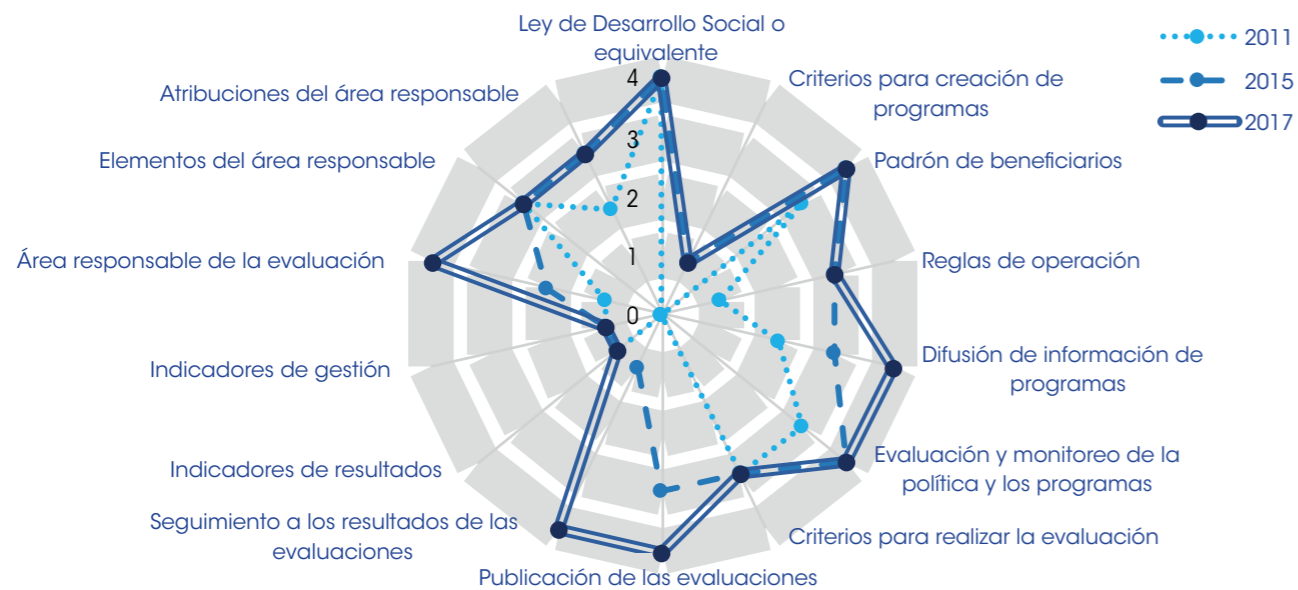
Ley de Desarrollo Social o equivalente

2011
2015
2017

Criterios para creación de programas

Atribuciones del área responsable

4
3
2
1
0

Elementos del área responsable

Padrón de beneficiarios

Área responsable de la evaluación

Reglas de operación

Difusión de información de programas

Indicadores de gestión

Evaluación y monitoreo de la política y los programas

Indicadores de resultados

Criterios para realizar la evaluación

Seguimiento a los resultados de las evaluaciones

Publicación de las evaluaciones